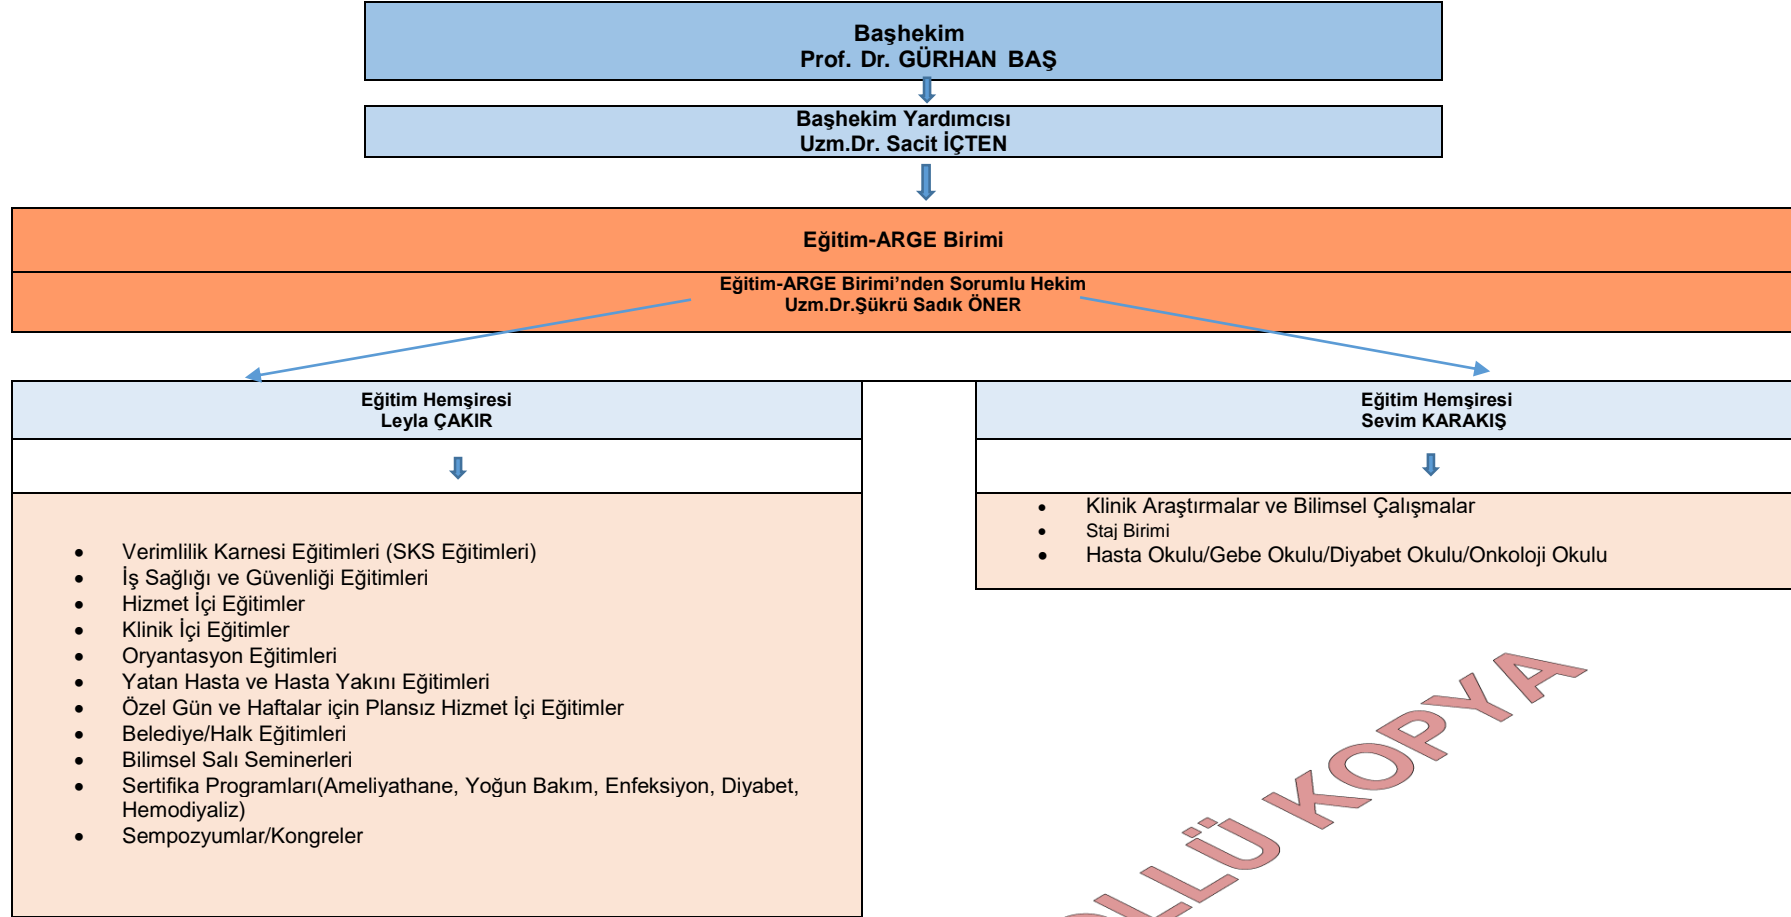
Başhekim
Prof. Dr. GÜRHAN BAŞ

Başhekim Yardımcısı
Uzm.Dr. Sacit İÇTEN

Eğitim-ARGE Birimi

Eğitim-ARGE Birimi'nden Sorumlu Hekim
Uzm.Dr.Şükrü Sadık ÖNER

Eğitim Hemşiresi
Leyla ÇAKIR

- Verimlilik Karnesi Eğitimleri (SKS Eğitimleri)
- İş Sağlığı ve Güvenliği Eğitimleri
- Hizmet İçi Eğitimler
- Klinik İçi Eğitimler
- Oryantasyon Eğitimleri
- Yatan Hasta ve Hasta Yakını Eğitimleri
- Özel Gün ve Haftalar için Plansız Hizmet İçi Eğitimler
- Belediye/Halk Eğitimleri
- Bilimsel Salı Seminerleri
- Sertifika Programları(Ameliyathane, Yoğun Bakım, Enfeksiyon, Diyabet, Hemodiyaliz)
- Sempozyumlar/Kongreler

Eğitim Hemşiresi
Sevim KARAKIŞ

- Klinik Araştırmalar ve Bilimsel Çalışmalar
- Staj Birimi
- Hasta Okulu/Gebe Okulu/Diyabet Okulu/Onkoloji Okulu

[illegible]LLÜ KOPYA